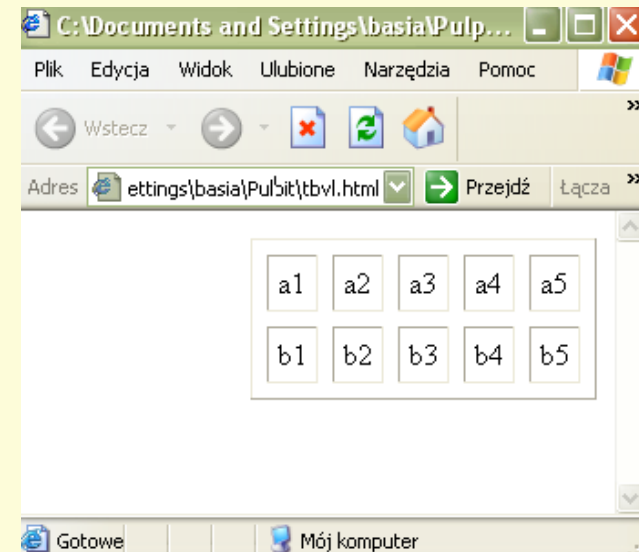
C:\Documents and Settings\basia\Pulp...

Plik Edycja Widok Ulubione Narzędzia Pomoc

Wstecz

Adres ettings\basia\Pulpit\tbvl.html Przejdź Łącza

| a1 | a2 | a3 | a4 | a5 |
|---|---|---|---|---|
| b1 | b2 | b3 | b4 | b5 |

Gotowe Mój komputer